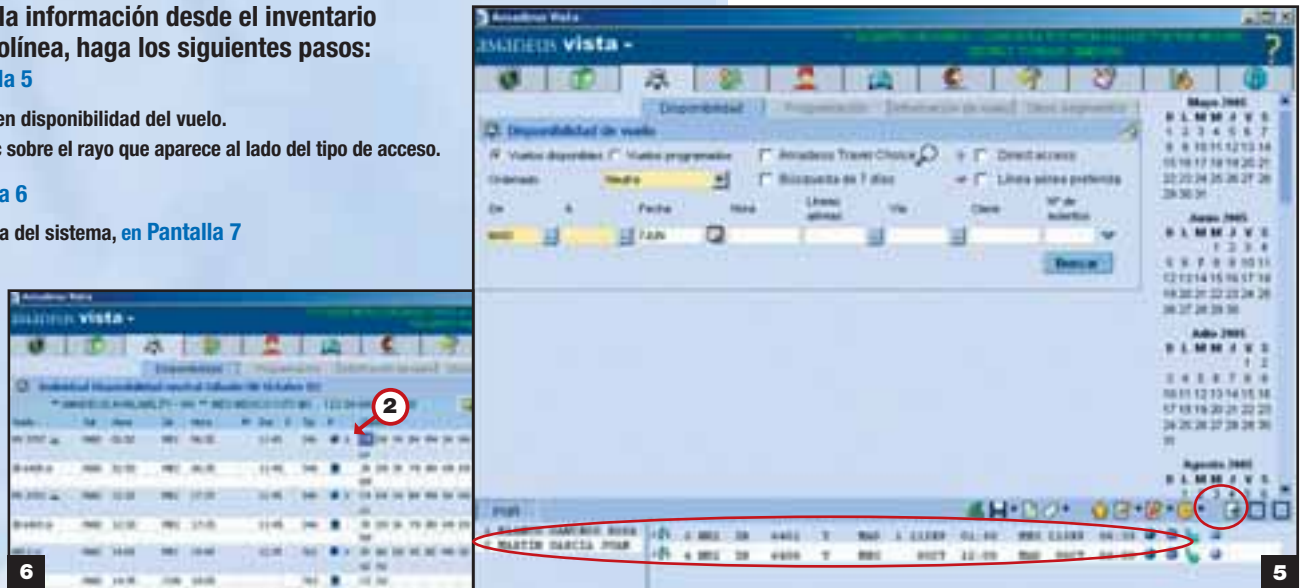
la información desde el inventario olínea, haga los siguientes pasos:
lla 5

en disponibilidad del vuelo.
c sobre el rayo que aparece al lado del tipo de acceso.

lla 6

a del sistema, en Pantalla 7

Amadeus Vista
amadeus vista -
Disponibilidad
2
6

Amadeus Vista
amadeus vista -
?
Disponibilidad | Programación | Información de vuelo | Otros segmentos
Disponibilidad de vuelo
Vuelos disponibles Vuelos programados
Amadeus Travel Choice
Direct access
Ordenado
Neutra
Búsqueda de 7 días
Línea aérea preferida
De
A
Fecha
Hora
Líneas aéreas
Vía
Clase
Nº de asientos
Buscar
Mayo 2005
D L M M J V S
1 2 3 4 5 6 7
8 9 10 11 12 13 14
15 16 17 18 19 20 21
22 23 24 25 26 27 28
29 30 31
Junio 2005
D L M M J V S
1 2 3 4
5 6 7 8 9 10 11
12 13 14 15 16 17 18
19 20 21 22 23 24 25
26 27 28 29 30
Julio 2005
D L M M J V S
1 2
3 4 5 6 7 8 9
10 11 12 13 14 15 16
17 18 19 20 21 22 23
24 25 26 27 28 29 30
31
Agosto 2005
D L M M J V S
PNR
MARTIN GARCIA JUAN
5